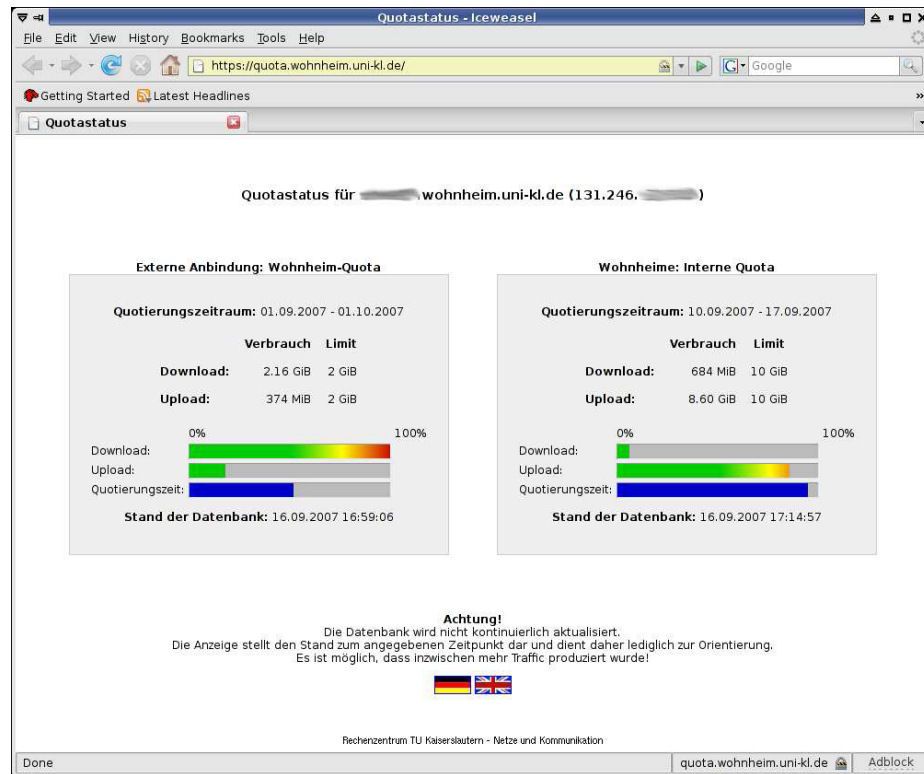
Quotastatus - Iceweasel

File Edit View History Bookmarks Tools Help

https://quota.wohnheim.uni-kl.de/

Google

Getting Started Latest Headlines

Quotastatus

Quotastatus für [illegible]wohnheim.uni-kl.de (131.246.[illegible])

Externe Anbindung: Wohnheim-Quota

Quotierungszeitraum: 01.09.2007 - 01.10.2007

| | Verbrauch | Limit |
|---|---|---|
| Download: | 2.16 GiB | 2 GiB |
| Upload: | 374 MiB | 2 GiB |

0% 100%

Download:

Upload:

Quotierungszeit:

Stand der Datenbank: 16.09.2007 16:59:06

Wohnheime: Interne Quota

Quotierungszeitraum: 10.09.2007 - 17.09.2007

| | Verbrauch | Limit |
|---|---|---|
| Download: | 684 MiB | 10 GiB |
| Upload: | 8.60 GiB | 10 GiB |

0% 100%

Download:

Upload:

Quotierungszeit:

Stand der Datenbank: 16.09.2007 17:14:57

Achtung!
Die Datenbank wird nicht kontinuierlich aktualisiert.
Die Anzeige stellt den Stand zum angegebenen Zeitpunkt dar und dient daher lediglich zur Orientierung.
Es ist möglich, dass inzwischen mehr Traffic produziert wurde!

Rechenzentrum TU Kaiserslautern - Netze und Kommunikation

Done

quota.wohnheim.uni-kl.de

Adblock